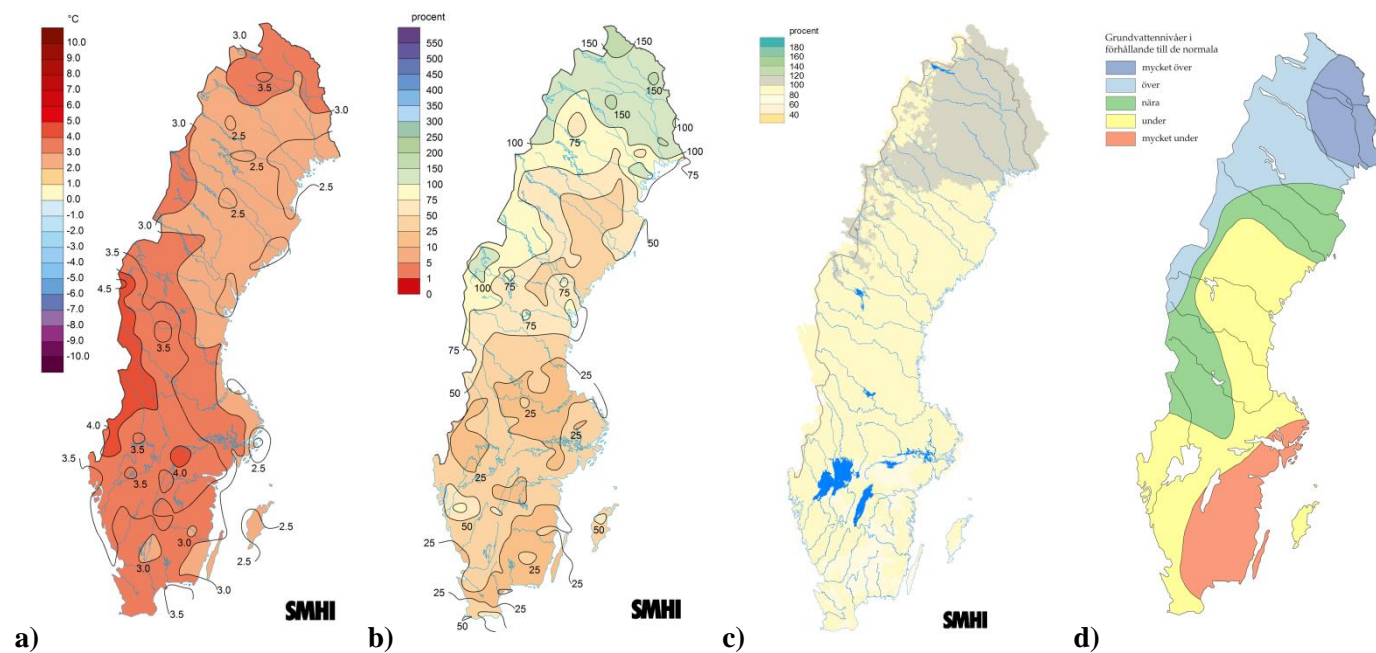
°C
10.0
9.0
8.0
7.0
6.0
5.0
4.0
3.0
2.0
1.0
0.0
-1.0
-2.0
-3.0
-4.0
-5.0
-6.0
-7.0
-8.0
-9.0
-10.0

3.0
3.5
3.0
3.0
2.5
2.5
2.5
2.5
3.0
3.5
4.5
3.5
4.0
3.5
4.0
3.5
2.5
3.5
2.5
2.5
3.0
3.0
3.0
3.5
SMHI

a)

procent
550
500
450
400
350
300
250
200
150
100
75
50
25
10
5
1
0

150
150
150
150
100
100
100
75
75
50
100
75
75
75
25
50
25
25
25
25
50
50
25
25
25
25
50
SMHI

b)

procent
180
160
140
120
100
80
60
40
SMHI

c)

Grundvattennivåer i förhållande till de normala
mycket över
över
nära
under
mycket under

d)